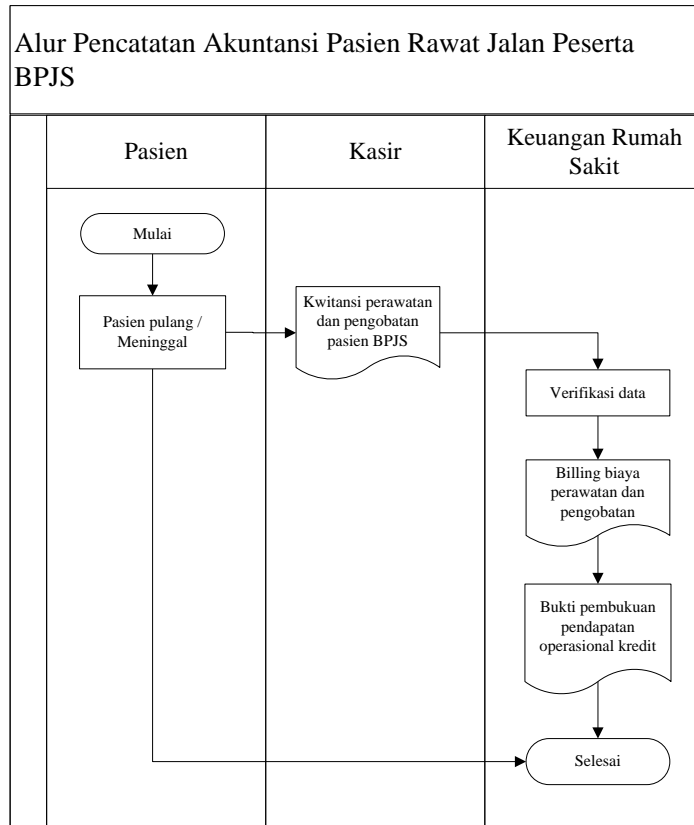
Alur Pencatatan Akuntansi Pasien Rawat Jalan Peserta BPJS

Pasien

Kasir

Keuangan Rumah Sakit

Mulai

Pasien pulang / Meninggal

Kwitansi perawatan dan pengobatan pasien BPJS

Verifikasi data

Billing biaya perawatan dan pengobatan

Bukti pembukuan pendapatan operasional kredit

Selesai